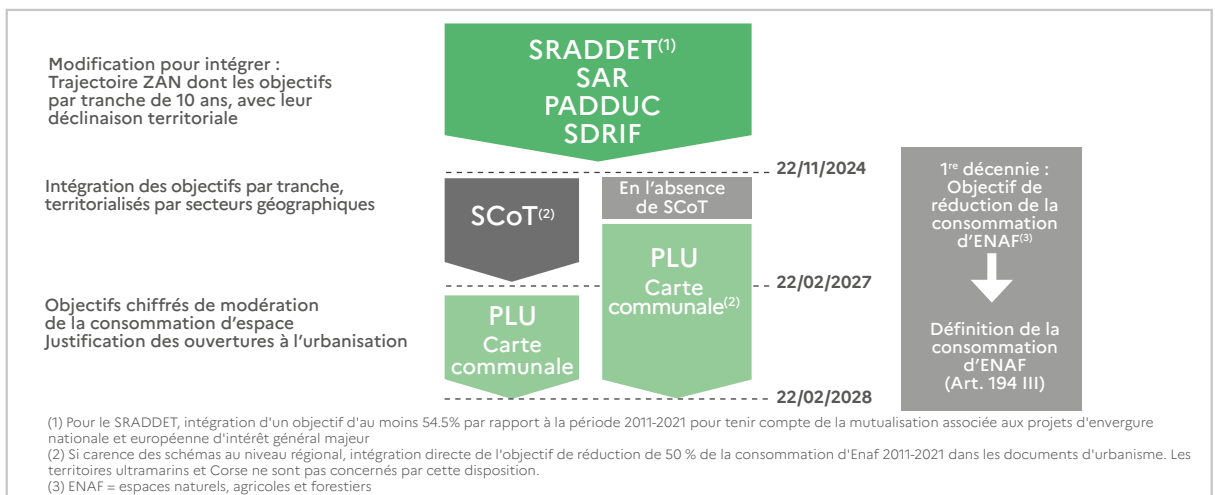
Modification pour intégrer : Trajectoire ZAN dont les objectifs par tranche de 10 ans, avec leur déclinaison territoriale

SRADDET$^{(1)}$
SAR
PADDUC
SDRIF

22/11/2024

Intégration des objectifs par tranche, territorialisés par secteurs géographiques

SCoT$^{(2)}$

En l'absence de SCoT

PLU
Carte communale$^{(2)}$

22/02/2027

Objectifs chiffrés de modération de la consommation d'espace
Justification des ouvertures à l'urbanisation

PLU
Carte communale

22/02/2028

1$^{re}$ décennie : Objectif de réduction de la consommation d'ENAF$^{(3)}$

Définition de la consommation d'ENAF (Art. 194 III)

(1) Pour le SRADDET, intégration d'un objectif d'au moins 54.5% par rapport à la période 2011-2021 pour tenir compte de la mutualisation associée aux projets d'envergure nationale et européenne d'intérêt général majeur
(2) Si carence des schémas au niveau régional, intégration directe de l'objectif de réduction de 50 % de la consommation d'Enaf 2011-2021 dans les documents d'urbanisme. Les territoires ultramarins et Corse ne sont pas concernés par cette disposition.
(3) ENAF = espaces naturels, agricoles et forestiers